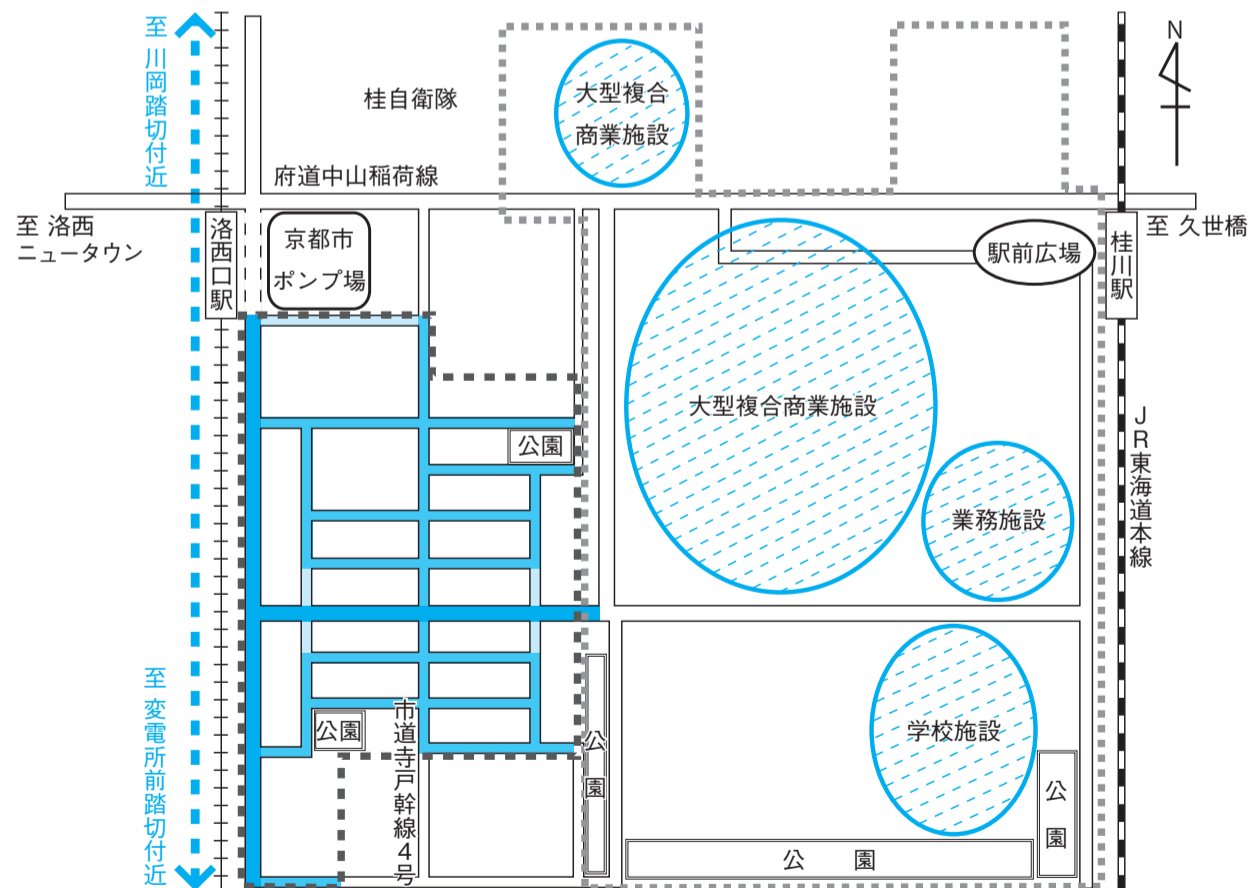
至川岡踏切付近

桂自衛隊

大型複合商業施設

N

府道中山稲荷線

至 洛西ニュータウン

洛西口駅

京都市ポンプ場

駅前広場

桂川駅

至 久世橋

大型複合商業施設

JR東海道本線

公園

業務施設

至 変電所前踏切付近

公園

市道寺戸幹線4号

公園

学校施設

公園

公 園